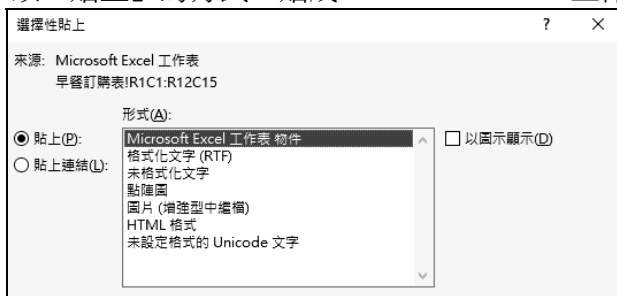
選擇性貼上 ? ×

來源: Microsoft Excel 工作表
早餐訂購表!R1C1:R12C15

形式(A):

◉ 貼上(P):
○ 貼上連結(L):

Microsoft Excel 工作表 物件
格式化文字 (RTF)
未格式化文字
點陣圖
圖片 (增強型中繼檔)
HTML 格式
未設定格式的 Unicode 文字

☐ 以圖示顯示(D)